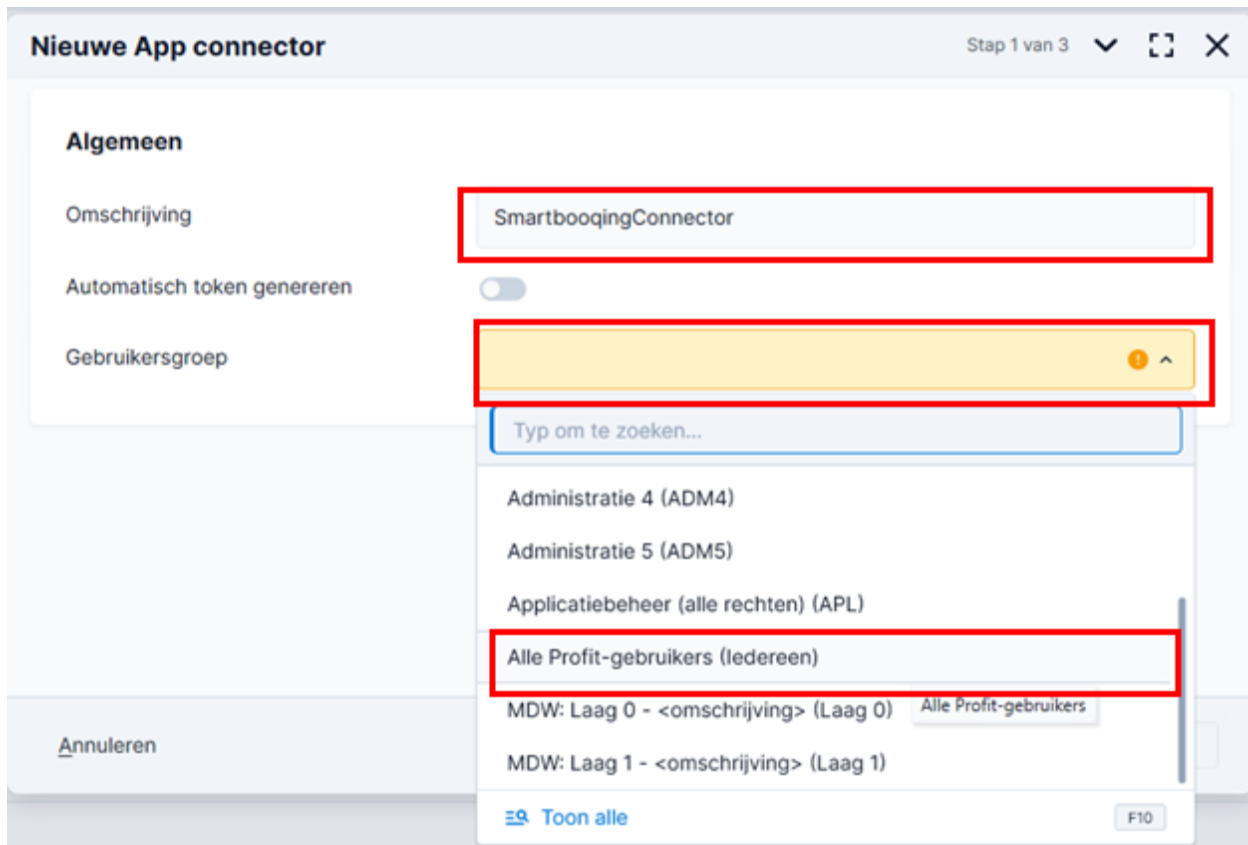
Nieuwe App connector

Stap 1 van 3

Algemeen

Omschrijving

SmartbooqingConnector

Automatisch token genereren

Gebruikersgroep

Typ om te zoeken...

Administratie 4 (ADM4)

Administratie 5 (ADM5)

Applicatiebeheer (alle rechten) (APL)

Alle Profit-gebruikers (Iedereen)

MDW: Laag 0 - <omschrijving> (Laag 0)

Alle Profit-gebruikers

MDW: Laag 1 - <omschrijving> (Laag 1)

Annuleren

Toon alle

F10